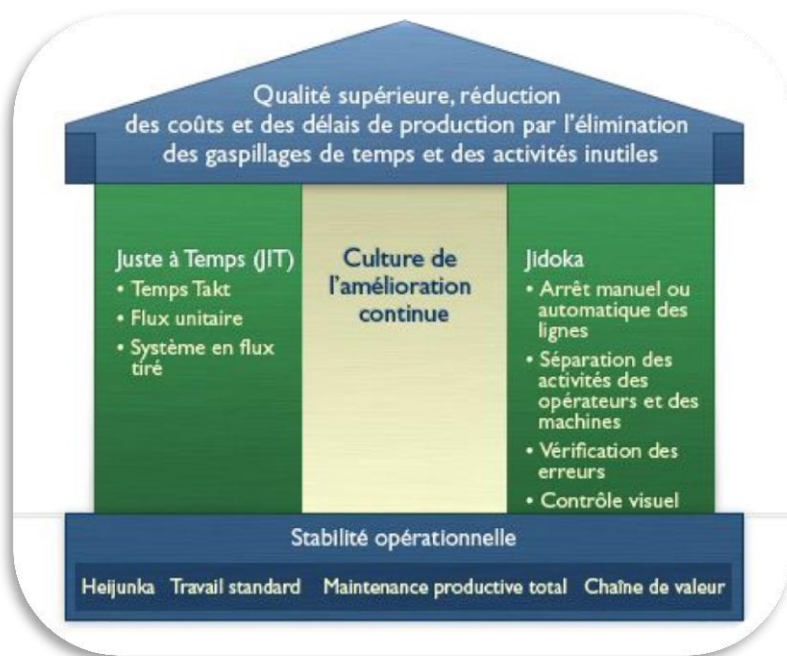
Qualité supérieure, réduction des coûts et des délais de production par l'élimination des gaspillages de temps et des activités inutiles

Juste à Temps (JIT)
• Temps Takt
• Flux unitaire
• Système en flux tiré

Culture de l'amélioration continue

Jidoka
• Arrêt manuel ou automatique des lignes
• Séparation des activités des opérateurs et des machines
• Vérification des erreurs
• Contrôle visuel

Stabilité opérationnelle

Heijunka Travail standard Maintenance productive total Chaîne de valeur